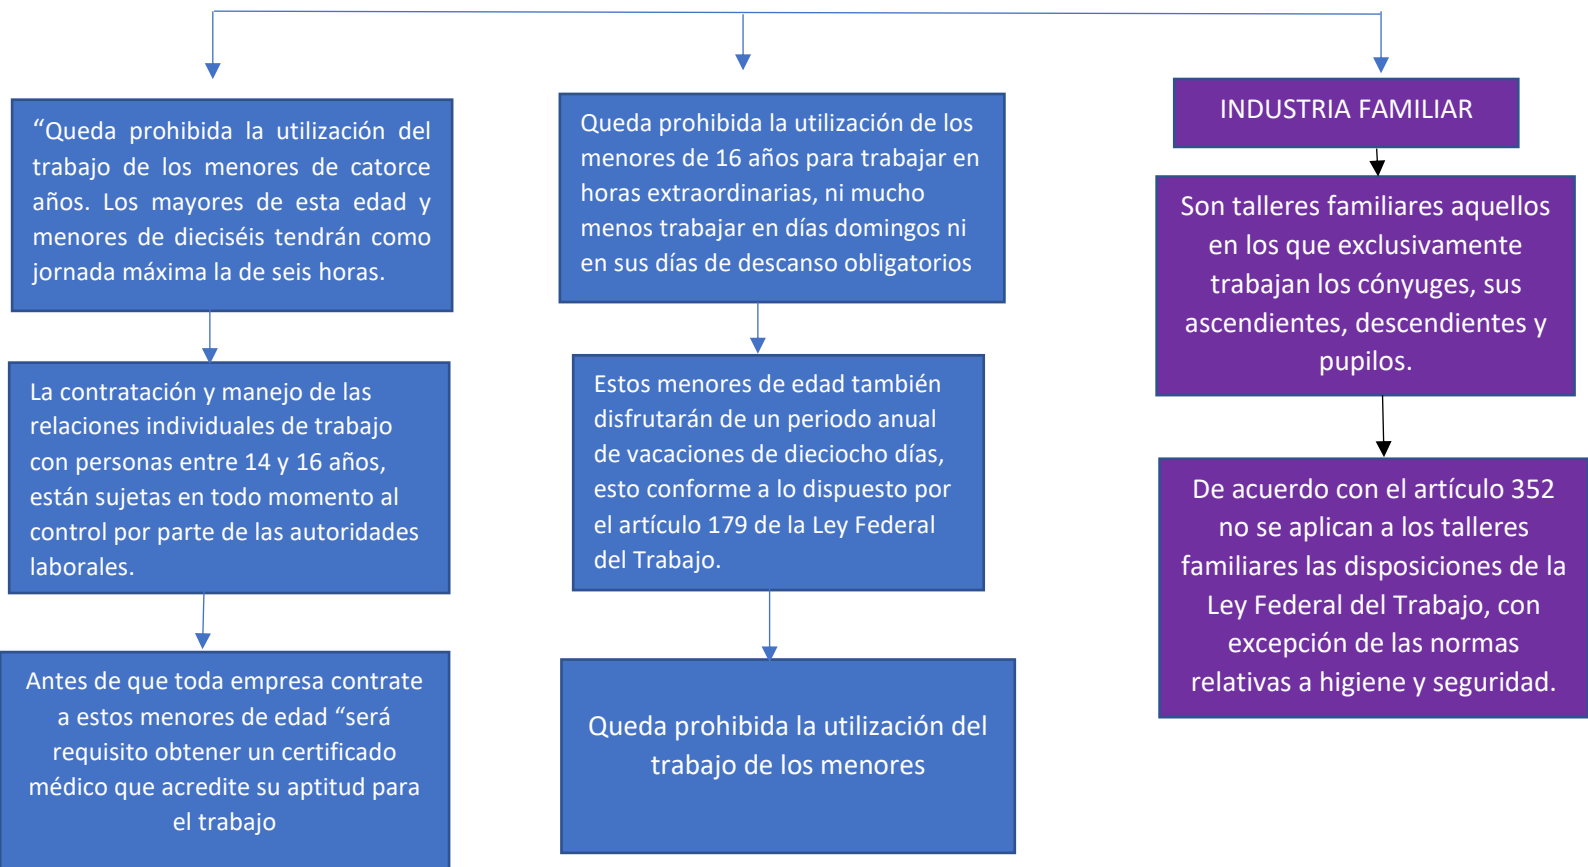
“Queda prohibida la utilización del trabajo de los menores de catorce años. Los mayores de esta edad y menores de dieciséis tendrán como jornada máxima la de seis horas.

La contratación y manejo de las relaciones individuales de trabajo con personas entre 14 y 16 años, están sujetas en todo momento al control por parte de las autoridades laborales.

Antes de que toda empresa contrate a estos menores de edad “será requisito obtener un certificado médico que acredite su aptitud para el trabajo

Queda prohibida la utilización de los menores de 16 años para trabajar en horas extraordinarias, ni mucho menos trabajar en días domingos ni en sus días de descanso obligatorios

Estos menores de edad también disfrutarán de un periodo anual de vacaciones de dieciocho días, esto conforme a lo dispuesto por el artículo 179 de la Ley Federal del Trabajo.

Queda prohibida la utilización del trabajo de los menores

INDUSTRIA FAMILIAR

Son talleres familiares aquellos en los que exclusivamente trabajan los cónyuges, sus ascendientes, descendientes y pupilos.

De acuerdo con el artículo 352 no se aplican a los talleres familiares las disposiciones de la Ley Federal del Trabajo, con excepción de las normas relativas a higiene y seguridad.